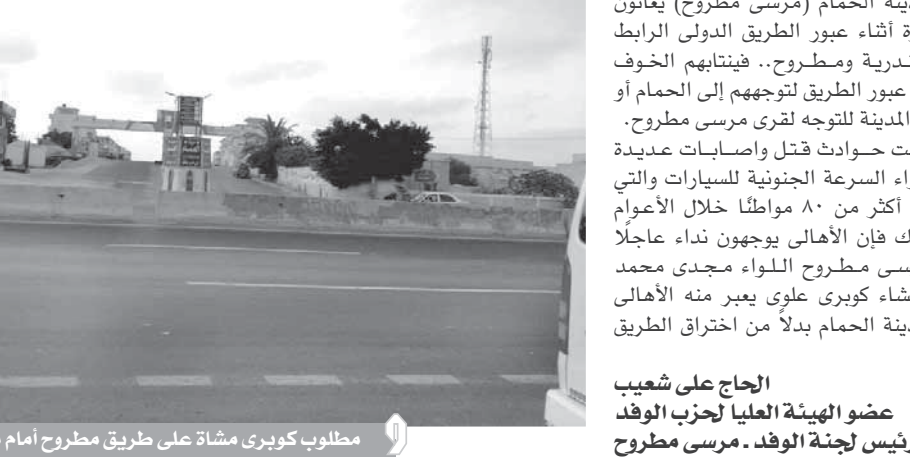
ينة الحمام (مرسى مطروح) يعانون
ة أثناء عبور الطريق الدولى الرابط
ندرية ومطروح.. فينتابهم الخوف
عبور الطريق لتوجههم إلى الحمام أو
المدينة للتوجه لقرى مرسى مطروح.
ت حوادث قتل واصابات عديدة
اء السرعة الجنونية للسيارات والتي
أكثر من ٨٠ مواطنًا خلال الأعوام
ك فإن الأهالى يوجهون نداء عاجلًا
سى مطروح اللواء مجدى محمد
شاء كوبرى علوى يعبر منه الأهالى
بينة الحمام بدلاً من اختراق الطريق

الحاج على شعيب
عضو الهيئة العليا لحزب الوفد
رئيس لجنة الوفد . مرسى مطروح

مطلوب كوبرى مشاة على طريق مطروح أمام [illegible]